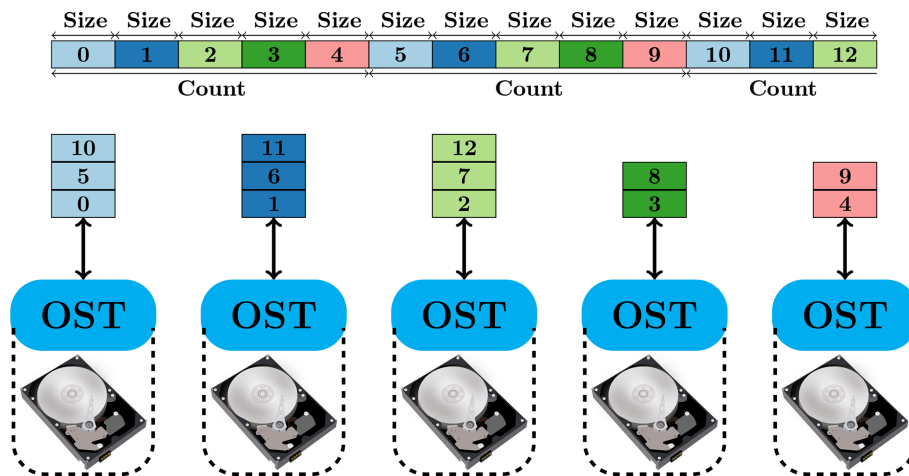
| Size | Size | Size | Size | Size | Size | Size | Size | Size | Size | Size | Size | Size |
|---|---|---|---|---|---|---|---|---|---|---|---|---|
| 0 | 1 | 2 | 3 | 4 | 5 | 6 | 7 | 8 | 9 | 10 | 11 | 12 |

Count Count Count

10
5
0

OST

11
6
1

OST

12
7
2

OST

8
3

OST

9
4

OST